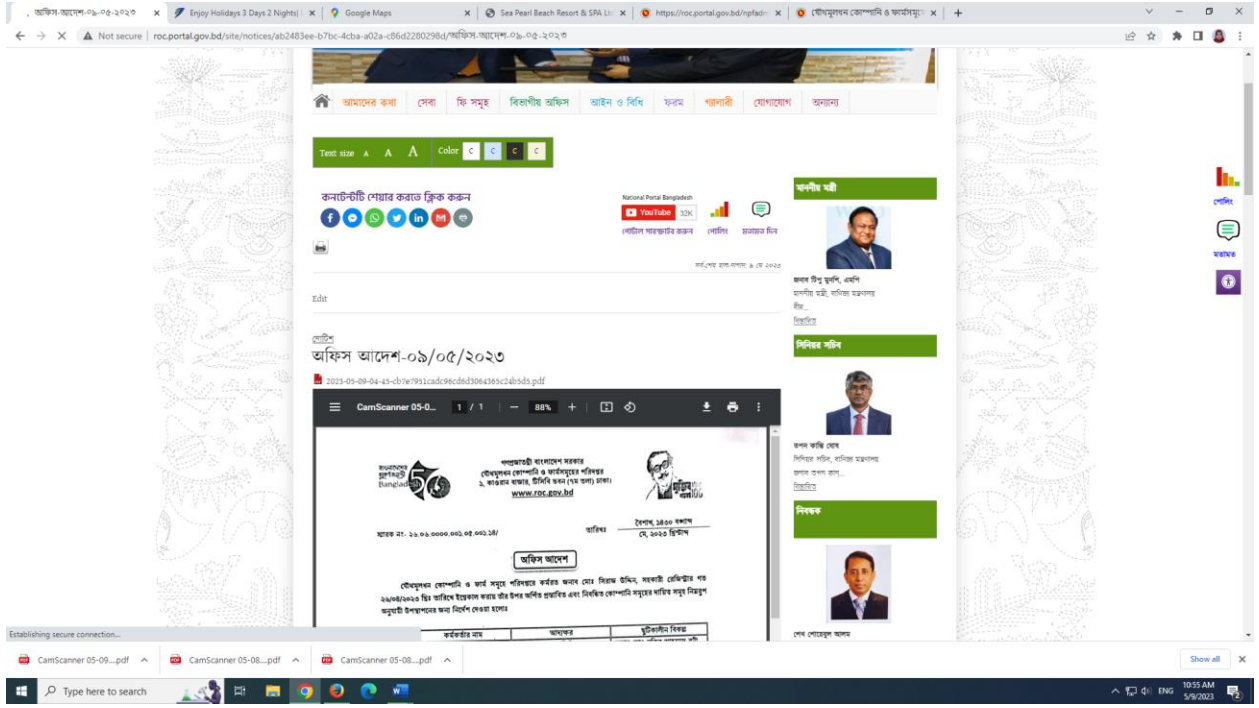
অফিস-আদেশ-০৯-০৫-২০২৩ × Enjoy Holidays 3 Days 2 Nights × Google Maps × Sea Pearl Beach Resort & SPA Lt × https://roc.portal.gov.bd/npfadn × যৌথমূলধন কোম্পানি ও ফার্মসমূহে × +

Not secure | roc.portal.gov.bd/site/notices/ab2483ee-b7bc-4cba-a02a-c86d2280298d/অফিস-আদেশ-০৯-০৫-২০২৩

আমাদের কথা সেবা ফি সমূহ বিভাগীয় অফিস আইন ও বিধি ফরম গ্যালারী যোগাযোগ অন্যান্য

Text size A A A Color C C C C

কনটেন্টটি শেয়ার করতে ক্লিক করুন

National Portal Bangladesh
YouTube 32K
পোর্টাল সাবস্ক্রাইব করুন পোলিং মতামত দিন

সর্ব-শেষ হাল-নাগাদ: ৯ মে ২০২৩

Edit

নোটিশ
অফিস আদেশ-০৯/০৫/২০২৩

2023-05-09-04-45-cb7e7951cadc98cd8d3064365c24b5d5.pdf

CamScanner 05-0... 1 / 1 — 88% +

গণপ্রজাতন্ত্রী বাংলাদেশ সরকার
যৌথমূলধন কোম্পানি ও ফার্মসমূহের পরিদপ্তর
১, কাওরান বাজার, টিসিবি ভবন (৭ম তলা) ঢাকা।
www.roc.gov.bd

স্মারক নং- ২৬.০৬.০০০০.০০১.০৫.০০১.১৪/ তারিখঃ বৈশাখ, ১৪৩০ বঙ্গাব্দ মে, ২০২৩ খ্রিস্টাব্দ

অফিস আদেশ

যৌথমূলধন কোম্পানি ও ফার্ম সমূহ পরিদপ্তরে কর্মরত জনাব মোঃ সিরাজ উদ্দিন, সহকারী রেজিস্ট্রার গত ২৬/০৪/২০২৩ খ্রিঃ তারিখে ইন্তেকাল করায় তাঁর উপর অর্পিত প্রস্তাবিত এবং নিবন্ধিত কোম্পানি সমূহের দায়িত্ব সমূহ নিম্নরূপ অনুযায়ী উপস্থাপনের জন্য নির্দেশ দেওয়া হলো।

কর্মকর্তার নাম | আদ্যক্ষর | ছুটিকালীন বিকল্প

মাননীয় মন্ত্রী
জনাব টিপু মুনশি, এমপি
মাননীয় মন্ত্রী, বাণিজ্য মন্ত্রণালয়
বীর...
বিস্তারিত

সিনিয়র সচিব
তপন কান্তি ঘোষ
সিনিয়র সচিব, বাণিজ্য মন্ত্রণালয়
জনাব তপন কান্...
বিস্তারিত

নিবন্ধক
শেখ শোয়েবুল আলম

পোলিং
মতামত

Establishing secure connection...

CamScanner 05-09....pdf CamScanner 05-08....pdf CamScanner 05-08....pdf Show all

Type here to search ENG 10:55 AM 5/9/2023